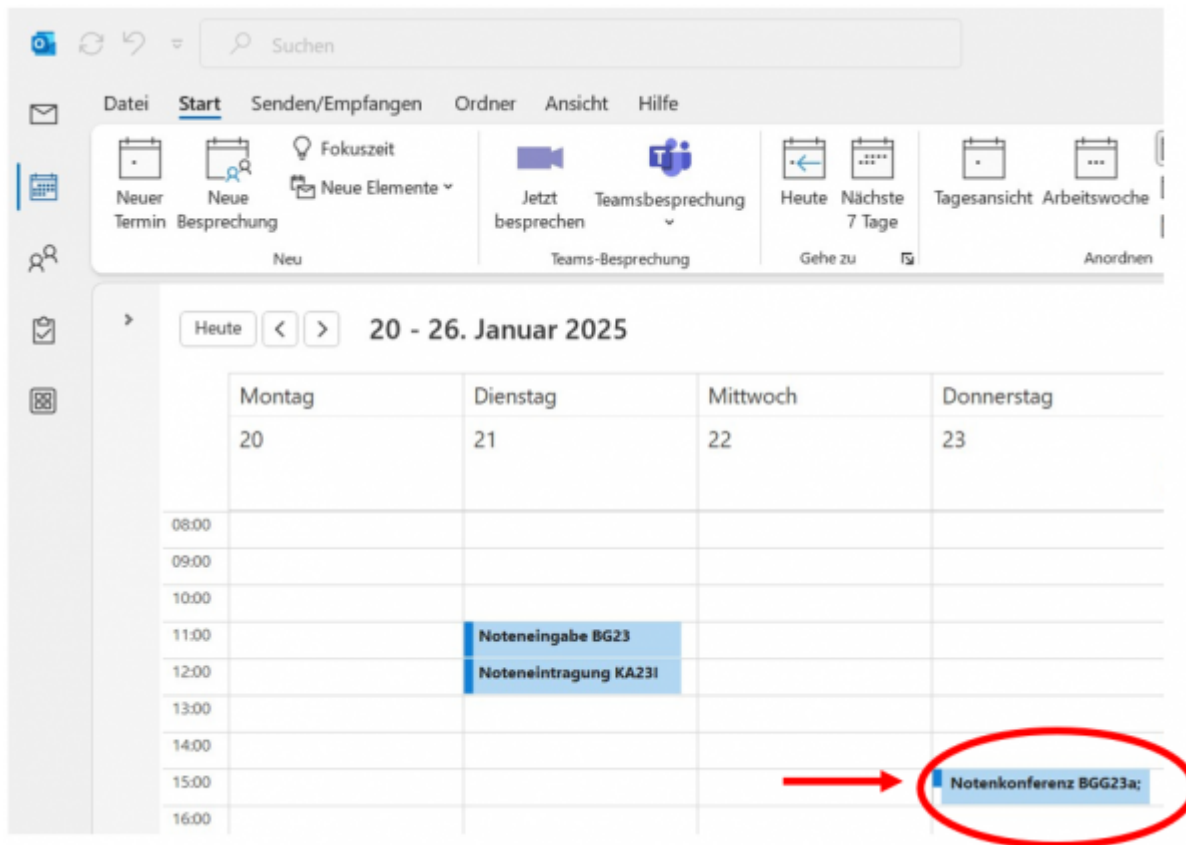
Suchen

Datei Start Senden/Empfangen Ordner Ansicht Hilfe

Neuer Termin
Neue Besprechung
Fokuszeit
Neue Elemente
Neu

Jetzt besprechen
Teamsbesprechung
Teams-Besprechung

Heute
Nächste 7 Tage
Gehe zu

Tagesansicht
Arbeitswoche
Anordnen

Heute

20 - 26. Januar 2025

| | Montag 20 | Dienstag 21 | Mittwoch 22 | Donnerstag 23 |
|---|---|---|---|---|
| 08:00 | | | | |
| 09:00 | | | | |
| 10:00 | | | | |
| 11:00 | | Noteneingabe BG23 | | |
| 12:00 | | Noteneintragung KA23I | | |
| 13:00 | | | | |
| 14:00 | | | | |
| 15:00 | | | | Notenkonferenz BGG23a; |
| 16:00 | | | | |